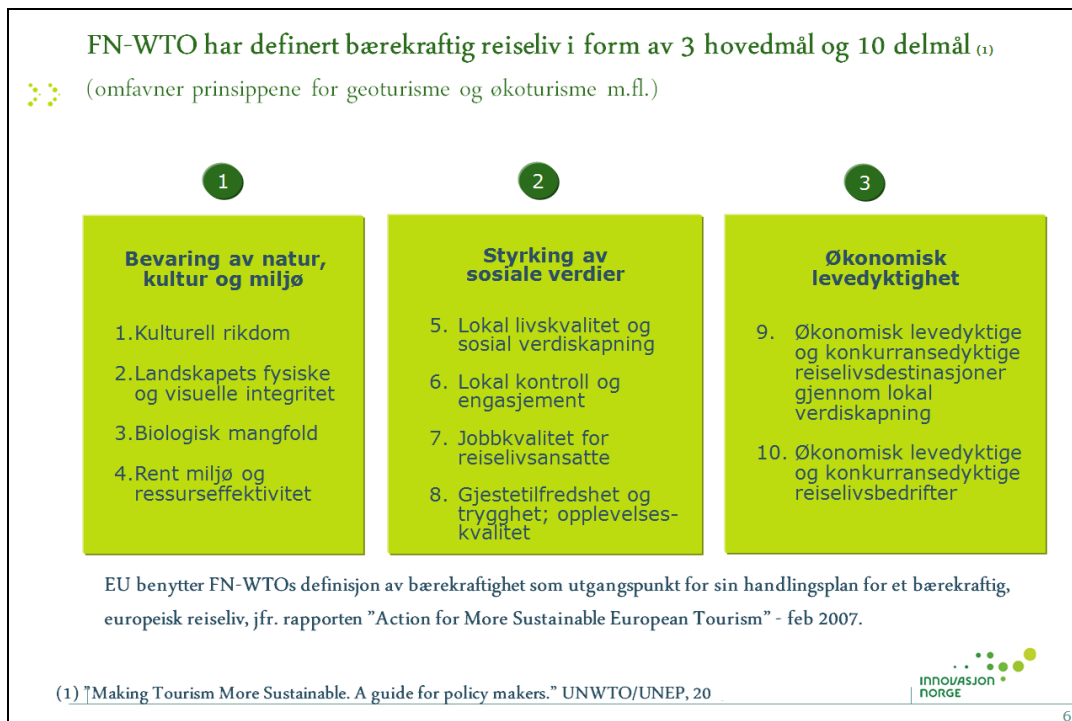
FN-WTO har definert bærekraftig reiseliv i form av 3 hovedmål og 10 delmål (1)

(omfavner prinsippene for geoturisme og økoturisme m.fl.)

1

2

3

Bevaring av natur, kultur og miljø

1.Kulturell rikdom

2.Landskapets fysiske og visuelle integritet

3.Biologisk mangfold

4.Rent miljø og ressurseffektivitet

Styrking av sosiale verdier

5. Lokal livskvalitet og sosial verdiskapning

6. Lokal kontroll og engasjement

7. Jobbkvalitet for reiselivsansatte

8. Gjestetilfredshet og trygghet; opplevelseskvalitet

Økonomisk levedyktighet

9. Økonomisk levedyktige og konkurransedyktige reiselivsdestinasjoner gjennom lokal verdiskapning

10. Økonomisk levedyktige og konkurransedyktige reiselivsbedrifter

EU benytter FN-WTOs definisjon av bærekraftighet som utgangspunkt for sin handlingsplan for et bærekraftig, europeisk reiseliv, jfr. rapporten "Action for More Sustainable European Tourism" - feb 2007.

(1) "Making Tourism More Sustainable. A guide for policy makers." UNWTO/UNEP, 20

INNOVASJON NORGE

6